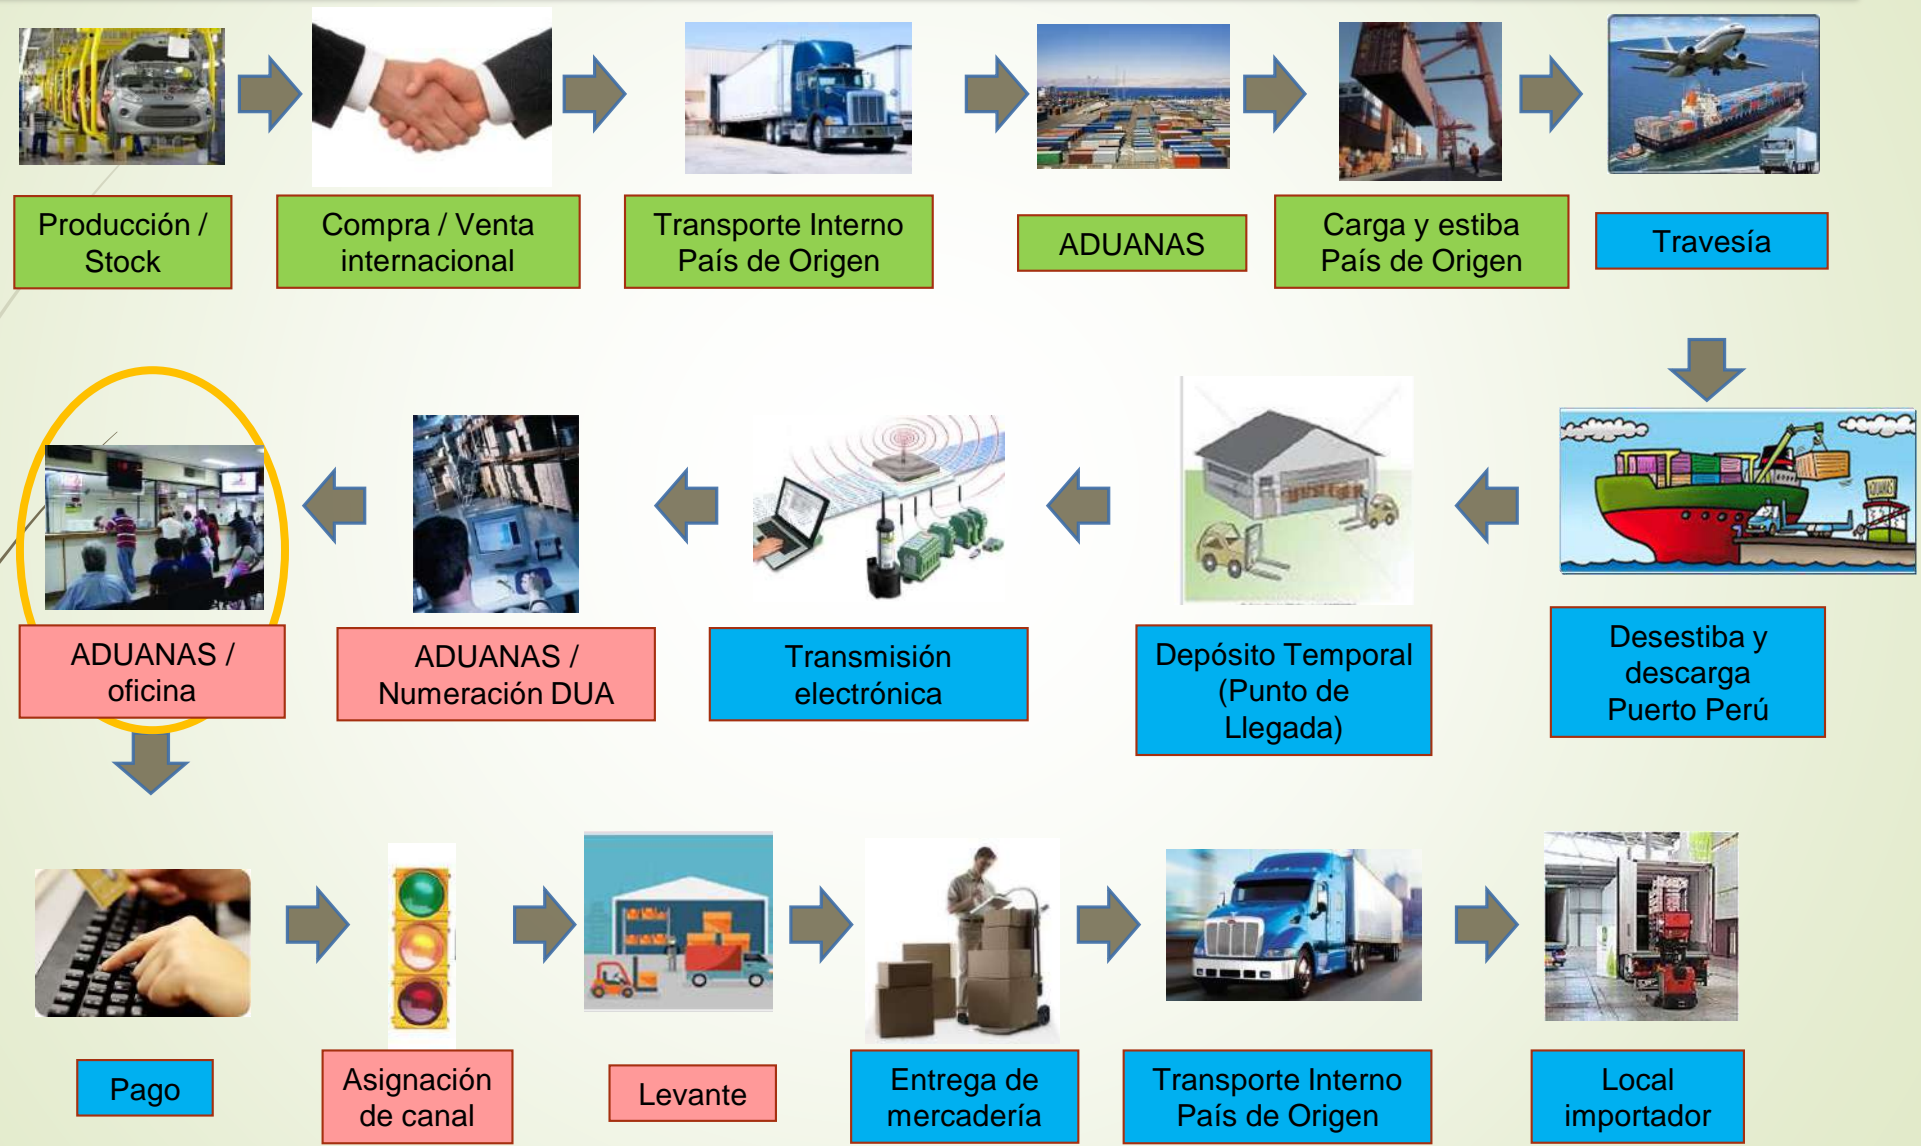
Producción / Stock

Compra / Venta internacional

Transporte Interno País de Origen

ADUANAS

Carga y estiba País de Origen

Travesía

Desestiba y descarga Puerto Perú

Depósito Temporal (Punto de Llegada)

Transmisión electrónica

ADUANAS / Numeración DUA

ADUANAS / oficina

Pago

Asignación de canal

Levante

Entrega de mercadería

Transporte Interno País de Origen

Local importador